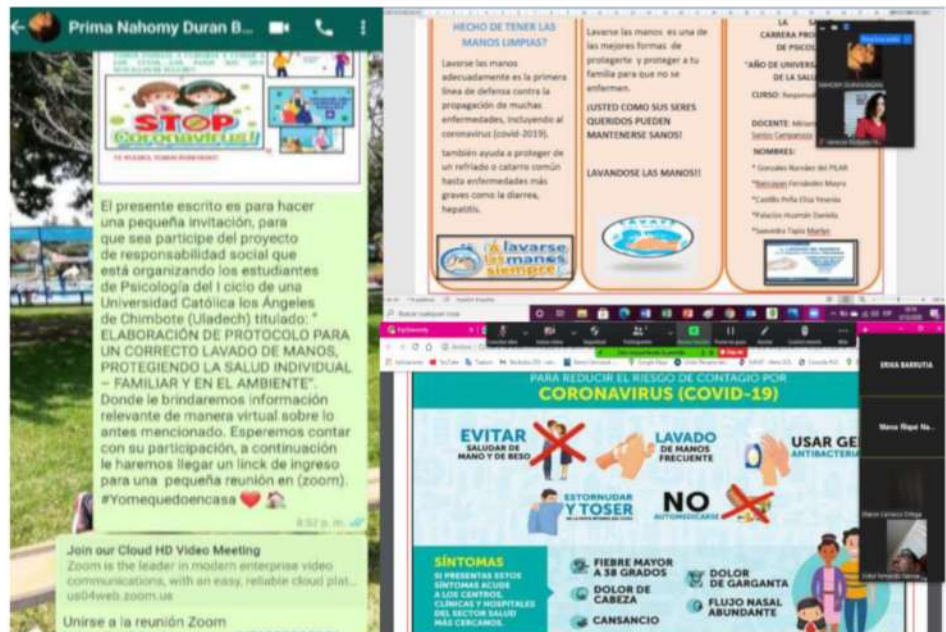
Prima Nahomy Duran B...

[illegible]

STOP Coronavirus!!

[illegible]

El presente escrito es para hacer una pequeña invitación, para que sea participe del proyecto de responsabilidad social que está organizando los estudiantes de Psicología del I ciclo de una Universidad Católica los Ángeles de Chimbote (Uladech) titulado: " ELABORACIÓN DE PROTOCOLO PARA UN CORRECTO LAVADO DE MANOS, PROTEGIENDO LA SALUD INDIVIDUAL – FAMILIAR Y EN EL AMBIENTE". Donde le brindaremos información relevante de manera virtual sobre lo antes mencionado. Esperemos contar con su participación, a continuación le haremos llegar un linck de ingreso para una pequeña reunión en (zoom). #Yomequedoencasa ❤️ 🏠

8:52 p. m.

Join our Cloud HD Video Meeting
Zoom is the leader in modern enterprise video communications, with an easy, reliable cloud plat...
us04web.zoom.us

Unirse a la reunión Zoom

HECHO DE TENER LAS MANOS LIMPIAS?

Lavarse las manos adecuadamente es la primera línea de defensa contra la propagación de muchas enfermedades, incluyendo al coronavirus (covid-2019).

también ayuda a proteger de un refriado o catarro común hasta enfermedades más graves como la diarrea, hepatitis.

¡A lavarse las manos siempre!

Lavarse las manos es una de las mejores formas de protegerte y proteger a tu familia para que no se enfermen.

¡USTED COMO SUS SERES QUERIDOS PUEDEN MANTENERSE SANOS!

LAVANDOSE LAS MANOS!!

LA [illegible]
CARRERA PRO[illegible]
DE PSICOL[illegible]

"AÑO DE UNIVERS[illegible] DE LA SALUD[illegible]

CURSO: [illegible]

DOCENTE: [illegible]

NOMBRES:

* Gonzales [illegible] del PILAR
*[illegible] Fernández Mayra
*Castillo Peña Elsa Yesenia
*Palacios Huamán Daniela
*Saavedra Tapia Marilyn

PARA REDUCIR EL RIESGO DE CONTAGIO POR
CORONAVIRUS (COVID-19)

EVITAR SALUDAR DE MANO Y DE BESO

LAVADO DE MANOS FRECUENTE

USAR GE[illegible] ANTIBACTERIA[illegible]

ESTORNUDAR Y TOSER

NO AUTOMEDICARSE

SÍNTOMAS
SI PRESENTAS ESTOS SÍNTOMAS ACUDE A LOS CENTROS, CLÍNICAS Y HOSPITALES DEL SECTOR SALUD MÁS CERCANOS.

FIEBRE MAYOR A 38 GRADOS
DOLOR DE CABEZA
CANSANCIO
DOLOR DE GARGANTA
FLUJO NASAL ABUNDANTE

ERIKA BARRUTIA
Maria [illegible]